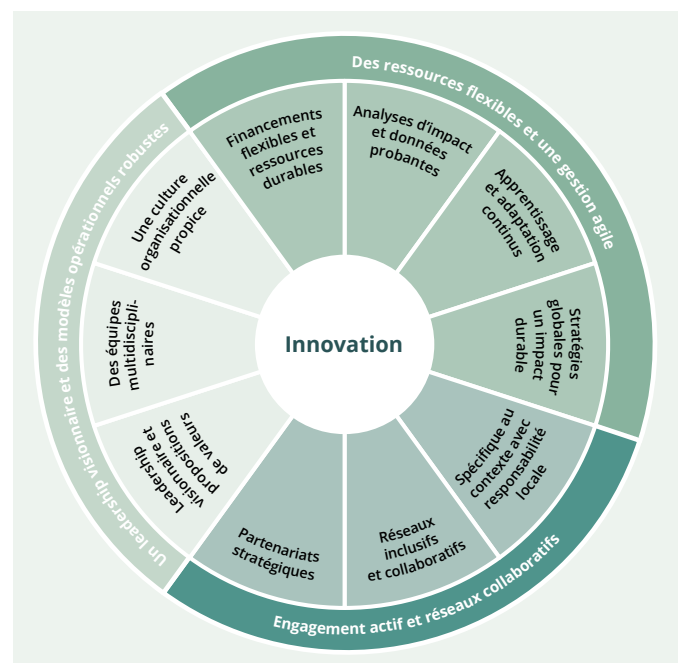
Des ressources flexibles et une gestion agile

Un leadership visionnaire et des modèles opérationnels robustes

Engagement actif et réseaux collaboratifs

Innovation

Financements flexibles et ressources durables

Analyses d'impact et données probantes

Apprentissage et adaptation continus

Stratégies globales pour un impact durable

Spécifique au contexte avec responsabilité locale

Réseaux inclusifs et collaboratifs

Partenariats stratégiques

Leadership visionnaire et propositions de valeurs

Des équipes multidisciplinaires

Une culture organisationnelle propice